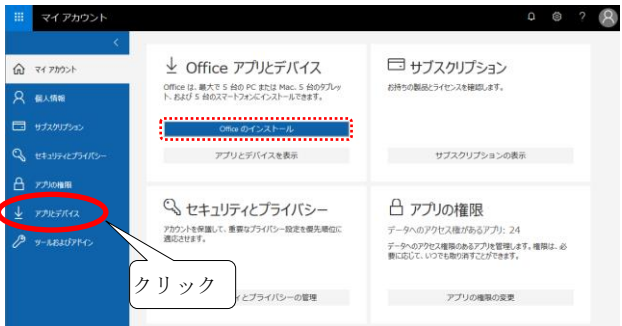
マイアカウント

?

<

マイ アカウント

個人情報

サブスクリプション

セキュリティとプライバシー

アプリの権限

アプリとデバイス

ツールおよびアドイン

Office アプリとデバイス

Office は、最大で 5 台の PC または Mac、5 台のタブレット、および 5 台のスマートフォンにインストールできます。

Office のインストール

アプリとデバイスを表示

サブスクリプション

お持ちの製品とライセンスを確認します。

サブスクリプションの表示

セキュリティとプライバシー

アカウントを保護して、重要なプライバシー設定を優先順位に適応させます。

ィとプライバシーの管理

アプリの権限

データへのアクセス権があるアプリ: 24

データへのアクセス権のあるアプリを管理します。権限は、必要に応じて、いつでも取り消すことができます。

アプリの権限の変更

クリック